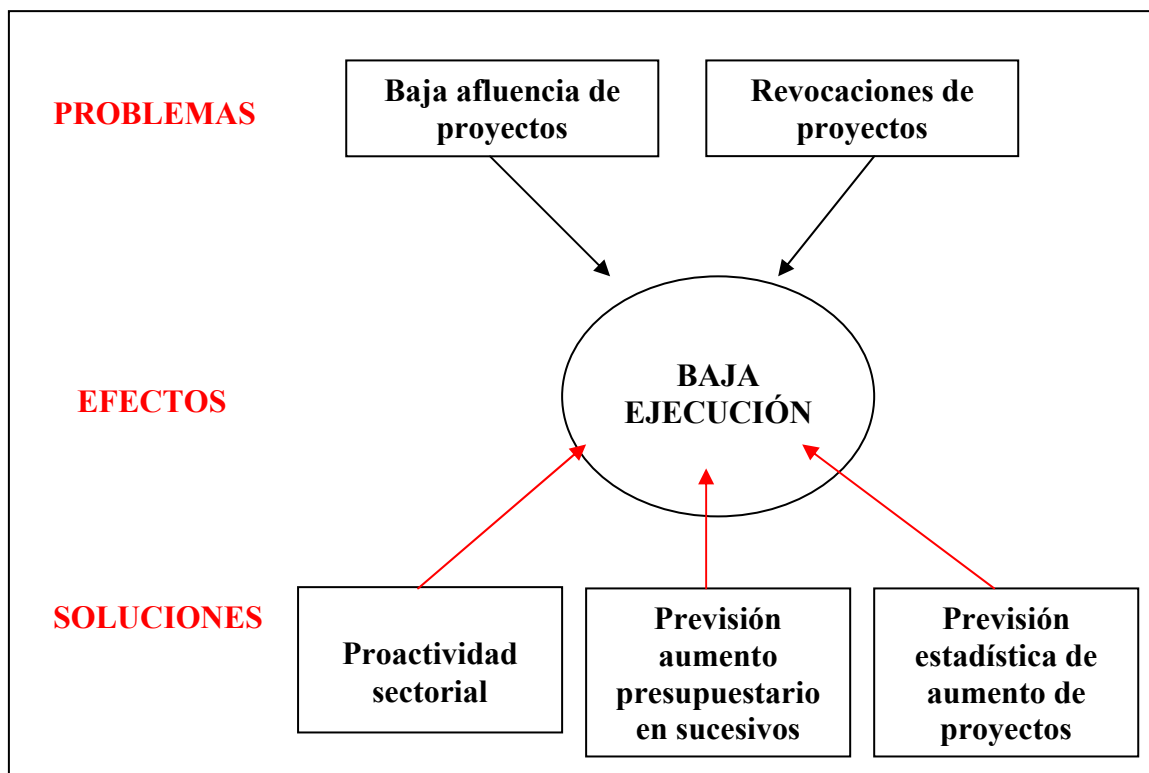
PROBLEMAS

Baja afluencia de proyectos

Revocaciones de proyectos

EFECTOS

BAJA EJECUCIÓN

SOLUCIONES

Proactividad sectorial

Previsión aumento presupuestario en sucesivos

Previsión estadística de aumento de proyectos